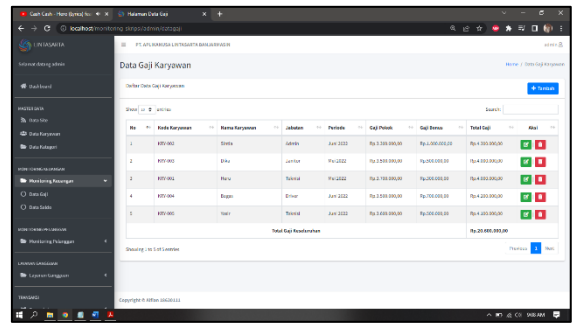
Cash Cash - Hero (Lyrics) Nu... × | Halaman Data Gaji × | +

localhost/monitoring-skripsi/admin/datagaji

LINTASARTA

Selamat datang admin

Dashboard

MASTER DATA

Data Mitr

Data Karyawan

Data Kategori

MONITORING KEUANGAN

Monitoring Keuangan

Data Gaji

Data Saldo

MONITORING PELANGGAN

Monitoring Pelanggan

LAPORAN GANGGUAN

Laporan Gangguan

TENTANG

PT. APLIKANUSA LINTASARTA BANJARMASIN

admin

Data Gaji Karyawan

Home / Data Gaji Karyawan

Daftar Data Gaji Karyawan

+ Tambah

Show 10 entries

Search:

| No | Kode Karyawan | Nama Karyawan | Jabatan | Periode | Gaji Pokok | Gaji Bonus | Total Gaji | Aksi |
|---|---|---|---|---|---|---|---|---|
| 1 | KRY-002 | Stella | Admin | Juni 2022 | Rp.3.300.000,00 | Rp.1.000.000,00 | Rp.4.300.000,00 | |
| 2 | KRY-003 | Diky | Lainlain | Mei 2022 | Rp.3.500.000,00 | Rp.800.000,00 | Rp.4.300.000,00 | |
| 3 | KRY-002 | Hanz | Teknisi | Mei 2022 | Rp.3.700.000,00 | Rp.800.000,00 | Rp.4.500.000,00 | |
| 4 | KRY-004 | Bagas | Driver | Juni 2022 | Rp.3.500.000,00 | Rp.700.000,00 | Rp.4.200.000,00 | |
| 5 | KRY-005 | Yanir | Teknisi | Juni 2022 | Rp.3.600.000,00 | Rp.800.000,00 | Rp.4.400.000,00 | |
| | | | Total Gaji Keseluruhan | | | | Rp.20.600.000,00 | |

Showing 1 to 5 of 5 entries

Previous 1 Next

Copyright © Milion 18630122

9:48 AM